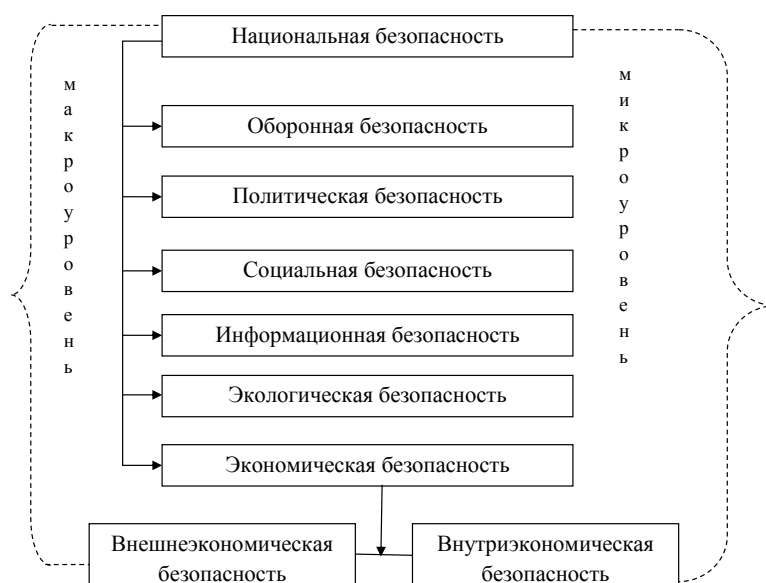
Национальная безопасность

м
а
к
р
о
у
р
о
в
е
н
ь

м
и
к
р
о
у
р
о
в
е
н
ь

Оборонная безопасность

Политическая безопасность

Социальная безопасность

Информационная безопасность

Экологическая безопасность

Экономическая безопасность

Внешнеэкономическая безопасность

Внутриэкономическая безопасность